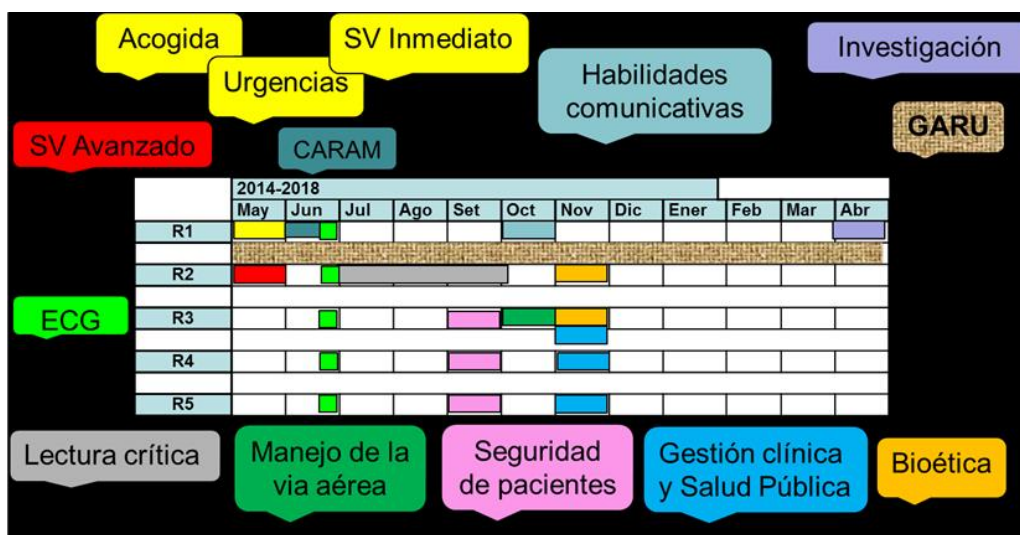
Acogida

SV Inmediato

Urgencias

Investigación

Habilidades comunicativas

GARU

SV Avanzado

CARAM

| | 2014-2018 | | | | | | | | | | | |
|---|---|---|---|---|---|---|---|---|---|---|---|---|
| | May | Jun | Jul | Ago | Set | Oct | Nov | Dic | Ener | Feb | Mar | Abr |
| R1 | | | | | | | | | | | | |
| | | | | | | | | | | | | |
| R2 | | | | | | | | | | | | |
| | | | | | | | | | | | | |
| R3 | | | | | | | | | | | | |
| | | | | | | | | | | | | |
| R4 | | | | | | | | | | | | |
| | | | | | | | | | | | | |
| R5 | | | | | | | | | | | | |

ECG

Lectura crítica

Manejo de la via aérea

Seguridad de pacientes

Gestión clínica y Salud Pública

Bioética